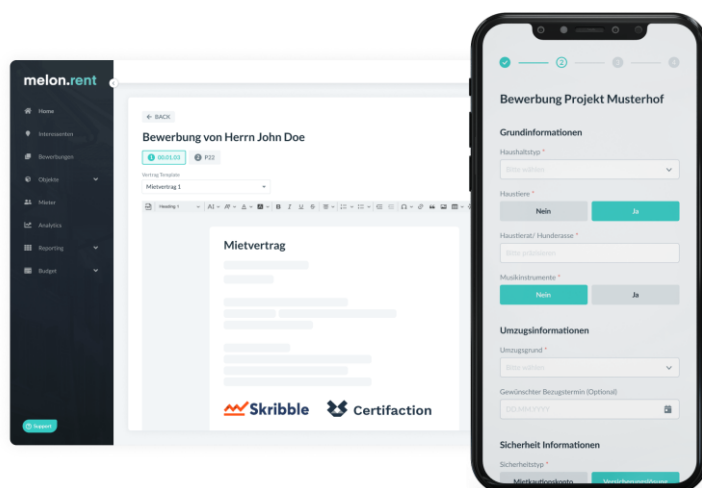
melon.rent

Home
Interessenten
Bewerbungen
Objekte
Mieter
Analytics
Reporting
Budget

Support

← BACK

Bewerbung von Herrn John Doe

00:01:03
P22

Vertrag Template
Mietvertrag 1

Heading 1

Mietvertrag

Skribble
Certifaction

1 2 3 4

Bewerbung Projekt Musterhof

Grundinformationen

Haushaltstyp *
Bitte wählen

Haustiere *
Nein
Ja

Haustierat/ Hunderasse *
Bitte präzisieren

Musikinstrumente *
Nein
Ja

Umzugsinformationen

Umzugsgrund *
Bitte wählen

Gewünschter Bezugstermin (Optional)
DD.MM.YYYY

Sicherheit Informationen

Sicherheitstyp *
Mietkautionskonto
Versicherungslösung